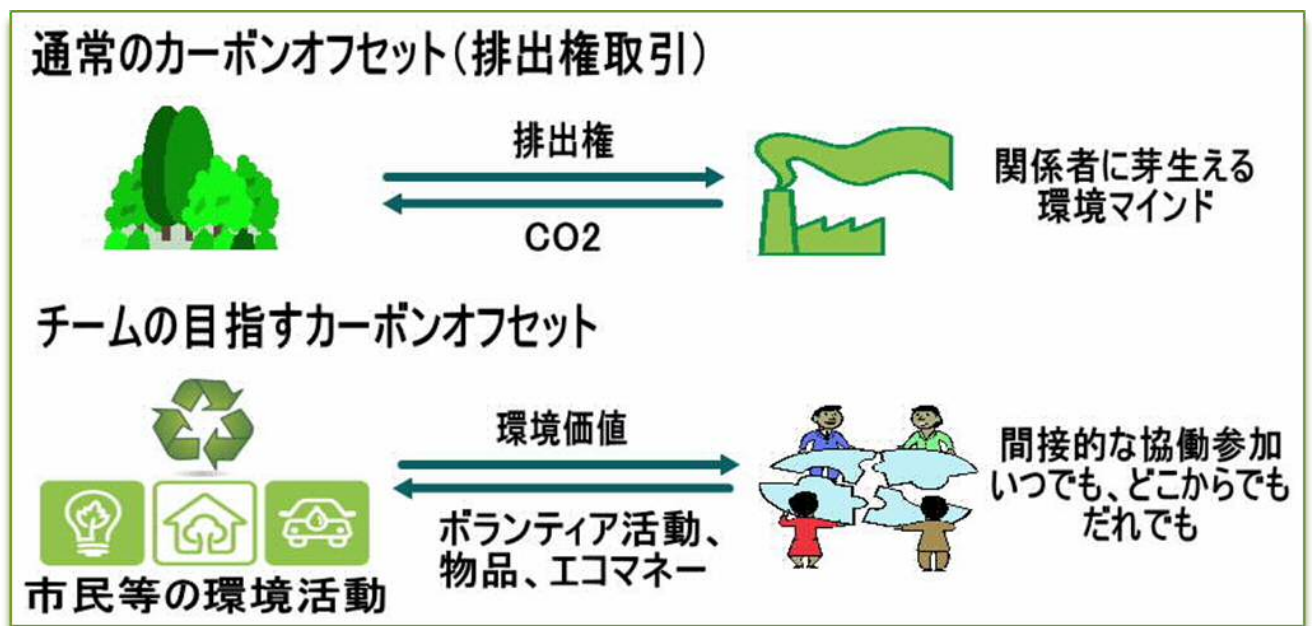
通常のカーボンオフセット（排出権取引）

排出権

CO2

関係者に芽生える
環境マインド

チームの目指すカーボンオフセット

環境価値

ボランティア活動、
物品、エコマネー

間接的な協働参加
いつでも、どこからでも
だれでも

市民等の環境活動